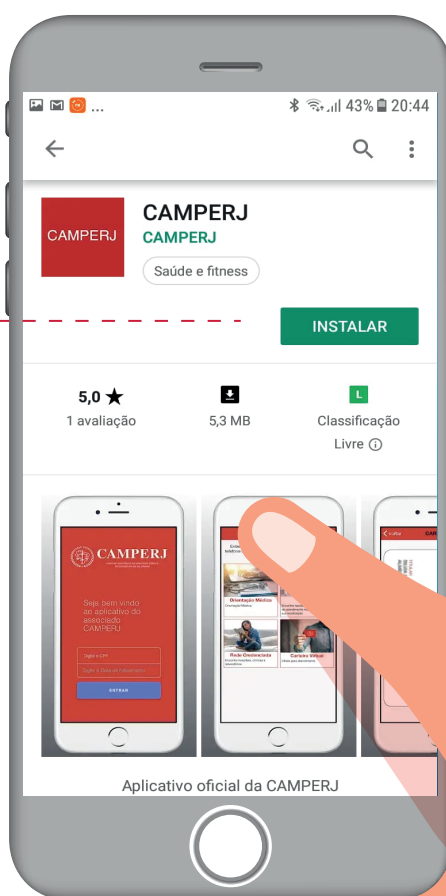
... 43% 20:44

CAMPERJ
CAMPERJ
CAMPERJ
Saúde e fitness

INSTALAR

5,0 ★
1 avaliação

5,3 MB

L
Classificação Livre

CAMPERJ
Seja bem vindo ao aplicativo do associado CAMPERJ

ENTRAR

Orientação Médica
Rede Credenciada
Carteira Virtual

Aplicativo oficial da CAMPERJ